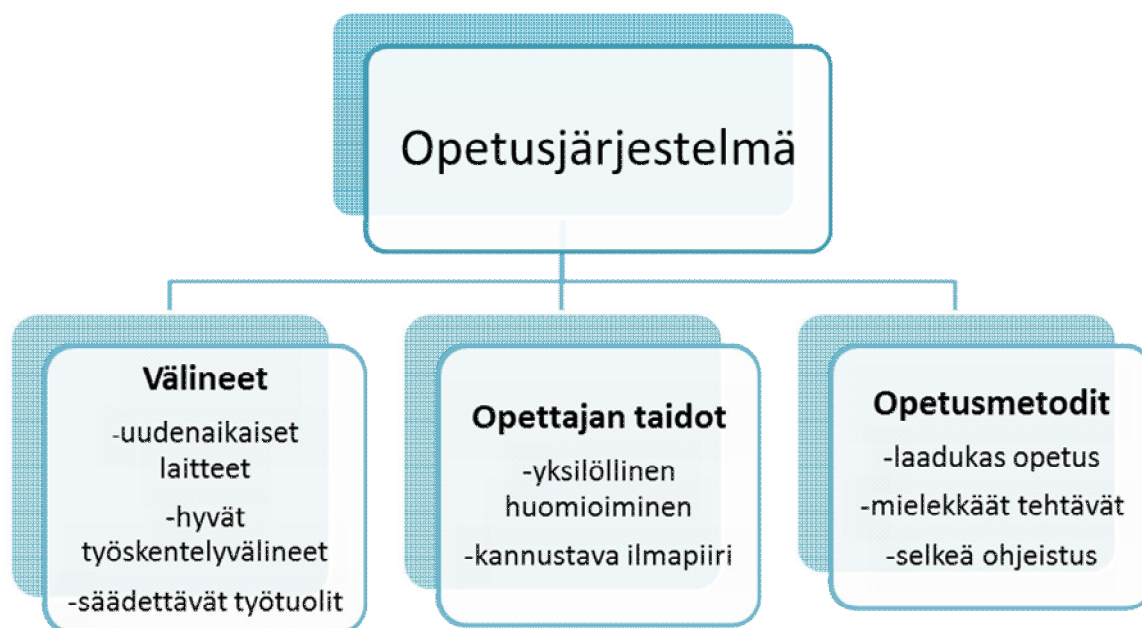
Opetusjärjestelmä

Välineet
-uudenaikaiset laitteet
-hyvät työskentelyvälineet
-säädettävät työtuolit

Opettajan taidot
-yksilöllinen huomioiminen
-kannustava ilmapiiri

Opetusmetodit
-laadukas opetus
-mielekkäät tehtävät
-selkeä ohjeistus